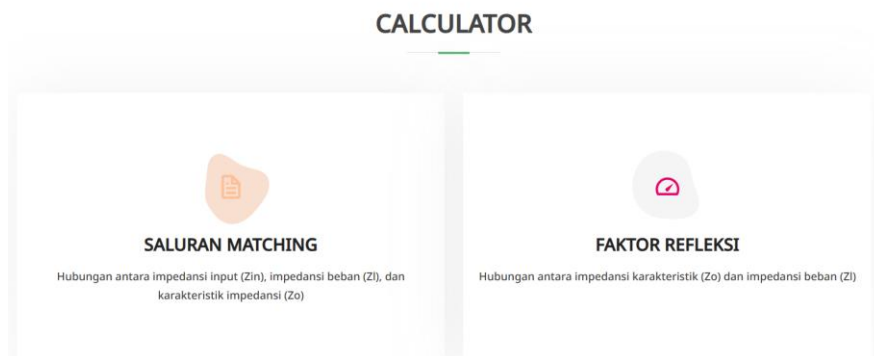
CALCULATOR

SALURAN MATCHING

Hubungan antara impedansi input (Zin), impedansi beban (Zl), dan karakteristik impedansi (Zo)

FAKTOR REFLEKSI

Hubungan antara impedansi karakteristik (Zo) dan impedansi beban (Zl)